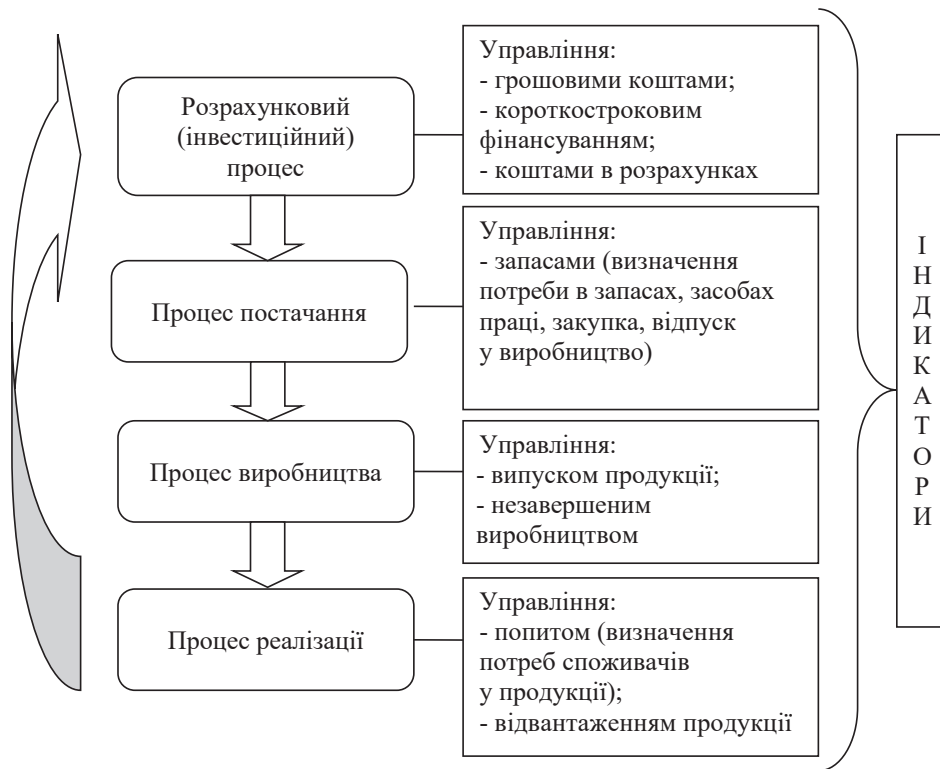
Розрахунковий (інвестиційний) процес

Управління:
- грошовими коштами;
- короткостроковим фінансуванням;
- коштами в розрахунках

Процес постачання

Управління:
- запасами (визначення потреби в запасах, засобах праці, закупка, відпуск у виробництво)

Процес виробництва

Управління:
- випуском продукції;
- незавершеним виробництвом

Процес реалізації

Управління:
- попитом (визначення потреб споживачів у продукції);
- відвантаженням продукції

І
Н
Д
И
К
А
Т
О
Р
И